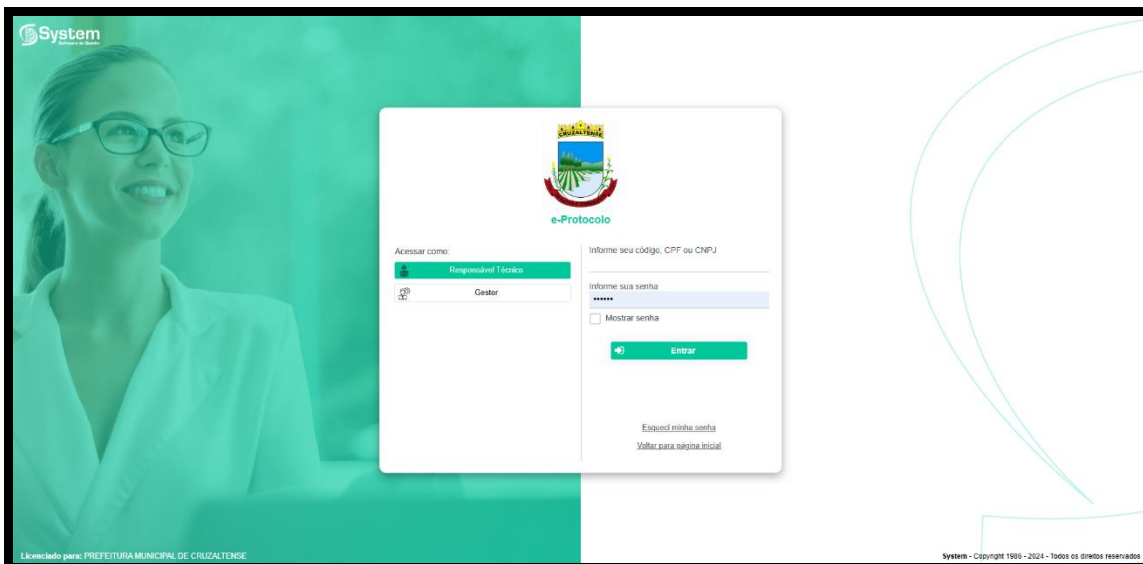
System
Software de Gestão

CRUZALTENSE

e-Protocolo

Acessar como:

Responsável Técnico

Gestor

Informe seu código, CPF ou CNPJ

Informe sua senha

••••••

Mostrar senha

Entrar

Esqueci minha senha

Voltar para página inicial

Licenciado para: PREFEITURA MUNICIPAL DE CRUZALTENSE

System - Copyright 1986 - 2024 - Todos os direitos reservados